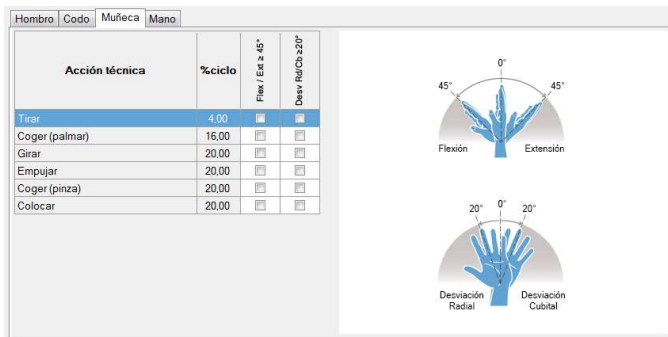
Hombro | Codo | Muñeca | Mano

| Acción técnica | %ciclo | Flex / Ext ≥ 45° | Desv Rd/Cb ≥20° |
|---|---|---|---|
| Tirar | 4,00 | | |
| Coger (palmar) | 16,00 | | |
| Girar | 20,00 | | |
| Empujar | 20,00 | | |
| Coger (pinza) | 20,00 | | |
| Colocar | 20,00 | | |

0°
45°
45°
Flexión
Extensión

20°
0°
20°
Desviación Radial
Desviación Cubital